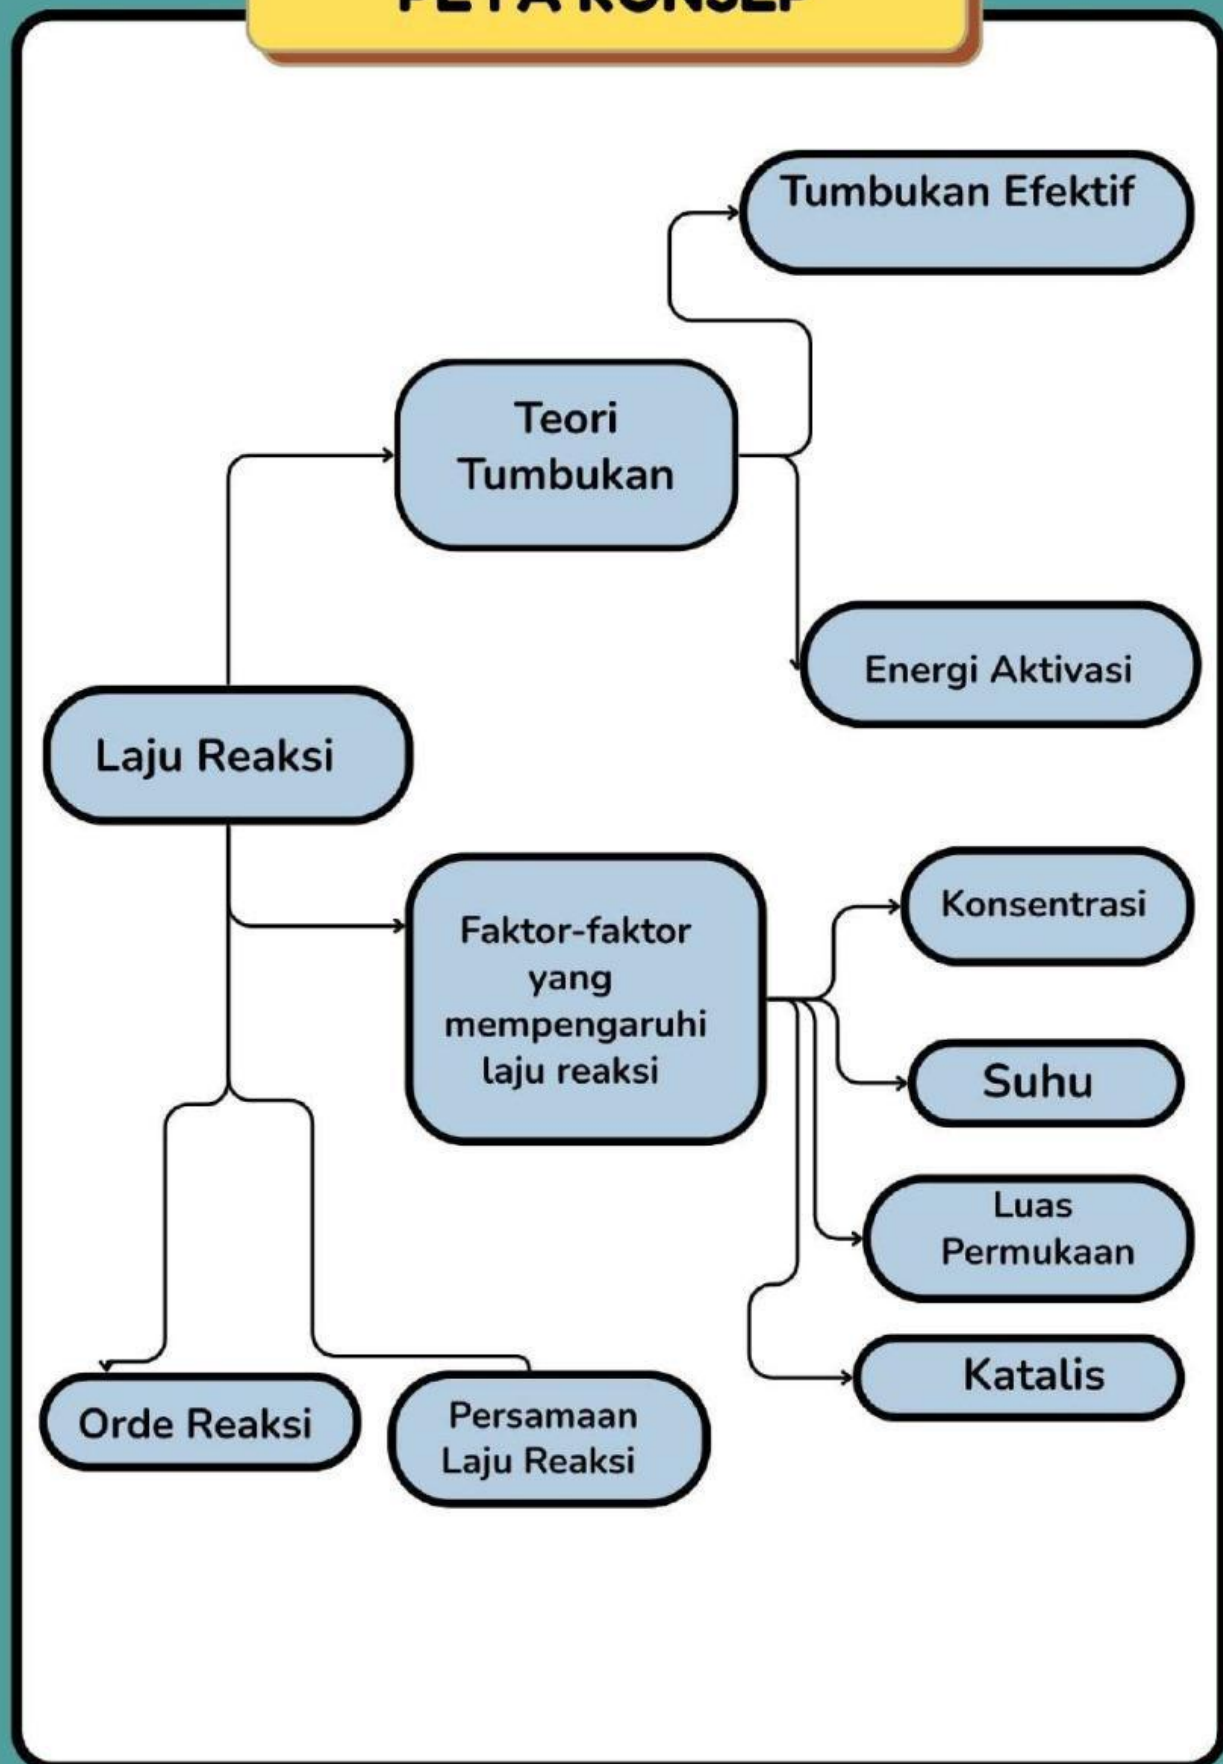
PETA KONSEP

Tumbukan Efektif

Teori Tumbukan

Energi Aktivasi

Laju Reaksi

Faktor-faktor yang mempengaruhi laju reaksi

Konsentrasi

Suhu

Luas Permukaan

Katalis

Orde Reaksi

Persamaan Laju Reaksi